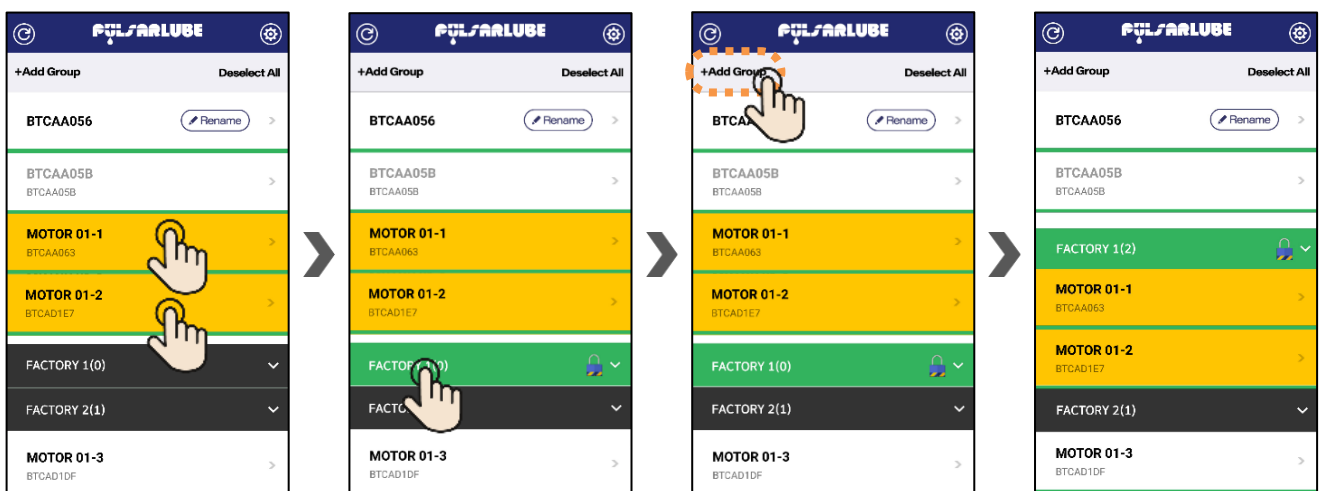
PULSARLUBE

+Add Group
Deselect All

BTCAA056
Rename

BTCAA05B
BTCAA05B

MOTOR 01-1
BTCAA063

MOTOR 01-2
BTCAD1E7

FACTORY 1(0)

FACTORY 2(1)

MOTOR 01-3
BTCAD1DF

PULSARLUBE

+Add Group
Deselect All

BTCAA056
Rename

BTCAA05B
BTCAA05B

MOTOR 01-1
BTCAA063

MOTOR 01-2
BTCAD1E7

FACTO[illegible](0)

FACTO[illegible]

MOTOR 01-3
BTCAD1DF

PULSARLUBE

+Add Group
Deselect All

BTCA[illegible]
Rename

BTCAA05B
BTCAA05B

MOTOR 01-1
BTCAA063

MOTOR 01-2
BTCAD1E7

FACTORY 1(0)

FACTORY 2(1)

MOTOR 01-3
BTCAD1DF

PULSARLUBE

+Add Group
Deselect All

BTCAA056
Rename

BTCAA05B
BTCAA05B

FACTORY 1(2)

MOTOR 01-1
BTCAA063

MOTOR 01-2
BTCAD1E7

FACTORY 2(1)

MOTOR 01-3
BTCAD1DF